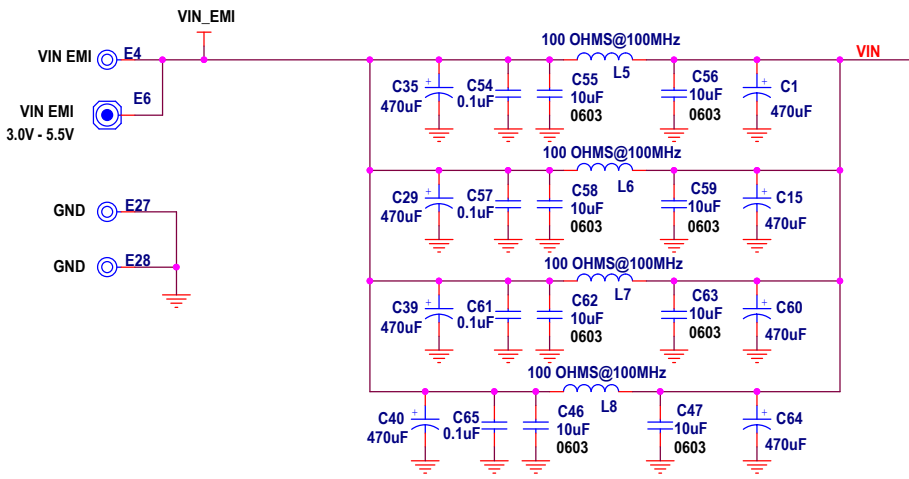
VIN_EMI

VIN EMI E4

VIN EMI E6
3.0V - 5.5V

GND E27

GND E28

100 OHMS@100MHz L5 VIN

C35 470uF C54 0.1uF C55 10uF 0603 C56 10uF 0603 C1 470uF

100 OHMS@100MHz L6

C29 470uF C57 0.1uF C58 10uF 0603 C59 10uF 0603 C15 470uF

100 OHMS@100MHz L7

C39 470uF C61 0.1uF C62 10uF 0603 C63 10uF 0603 C60 470uF

100 OHMS@100MHz L8

C40 470uF C65 0.1uF C46 10uF 0603 C47 10uF 0603 C64 470uF